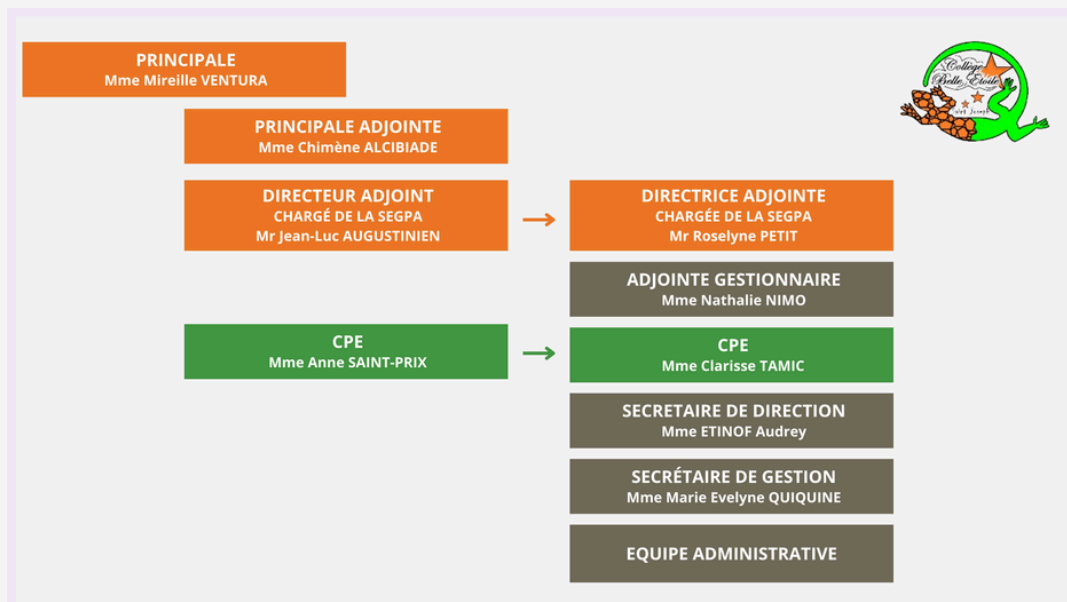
PRINCIPALE
Mme Mireille VENTURA

Collège Belle Etoile
Saint Joseph

PRINCIPALE ADJOINTE
Mme Chimène ALCIBIADE

DIRECTEUR ADJOINT
CHARGÉ DE LA SEGPA
Mr Jean-Luc AUGUSTINIEN

DIRECTRICE ADJOINTE
CHARGÉE DE LA SEGPA
Mr Roselyne PETIT

ADJOINTE GESTIONNAIRE
Mme Nathalie NIMO

CPE
Mme Anne SAINT-PRIX

CPE
Mme Clarisse TAMIC

SECRETAIRE DE DIRECTION
Mme ETINOF Audrey

SECRÉTAIRE DE GESTION
Mme Marie Evelyne QUIQUINE

EQUIPE ADMINISTRATIVE